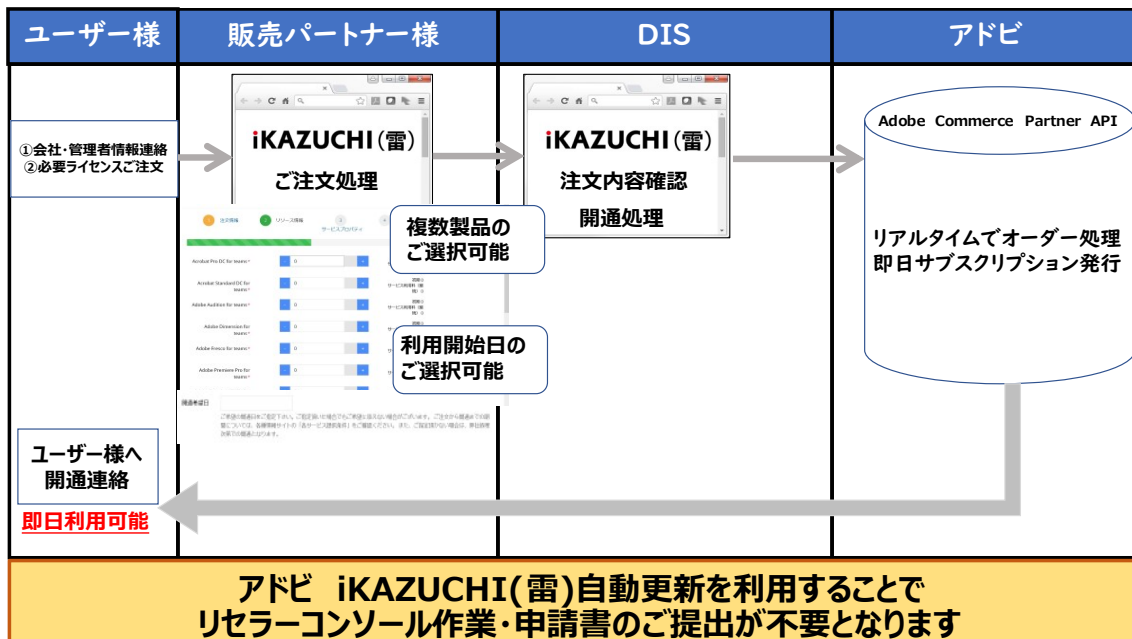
| ユーザー様 | 販売パートナー様 | DIS | アドビ |
|---|---|---|---|

①会社・管理者情報連絡
②必要ライセンスご注文

iKAZUCHI(雷)
ご注文処理

注文情報 リソース情報 サービスプロバイダ

Acrobat Pro DC for teams 0
Acrobat Standard DC for teams 0
Adobe Audition for teams 0
Adobe Dimension for teams 0
Adobe Presto for teams 0
Adobe Premiere Pro for teams 0

利用希望日

複数製品の
ご選択可能

利用開始日の
ご選択可能

iKAZUCHI(雷)
注文内容確認
開通処理

Adobe Commerce Partner API

リアルタイムでオーダー処理
即日サブスクリプション発行

ユーザー様へ
開通連絡

即日利用可能

アドビ iKAZUCHI(雷)自動更新を利用することで
リセラーコンソール作業・申請書のご提出が不要となります